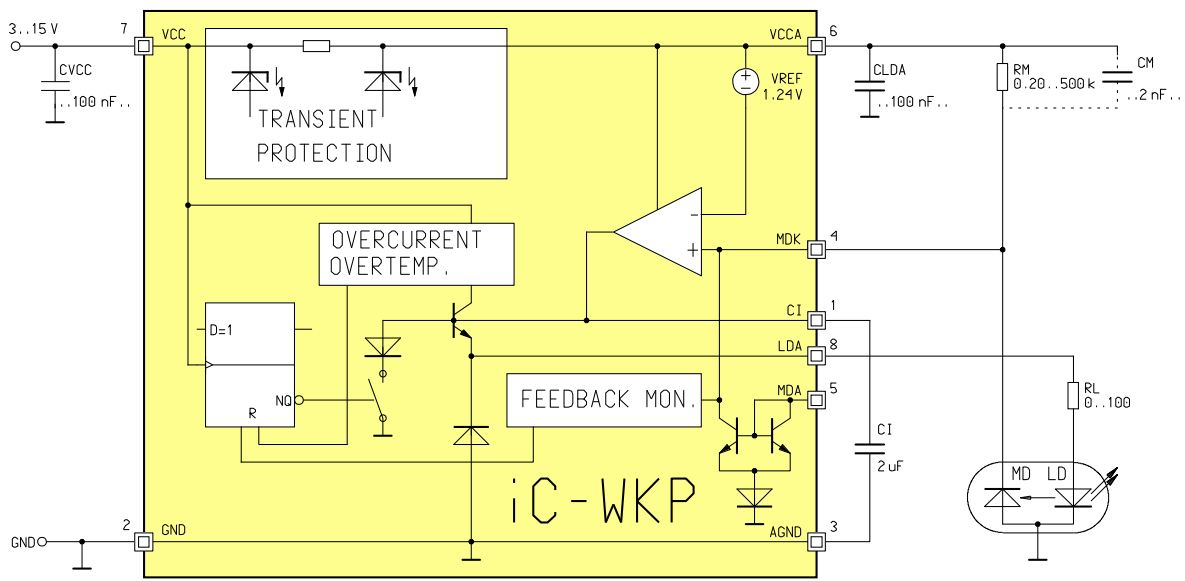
3..15 V
7
VCC
CVCC
..100 nF..
TRANSIENT
PROTECTION
VCCA
6
VREF
1.24 V
CLDA
..100 nF..
RM
0.20..500 k
CM
..2 nF..
OVERCURRENT
OVERTEMP.
MDK
4
D=1
NQ
R
CI
1
LDA
8
FEEDBACK MON.
MDA
5
RL
0..100
CI
2 uF
MD
LD
iC-WKP
2
GND
GND
AGND
3